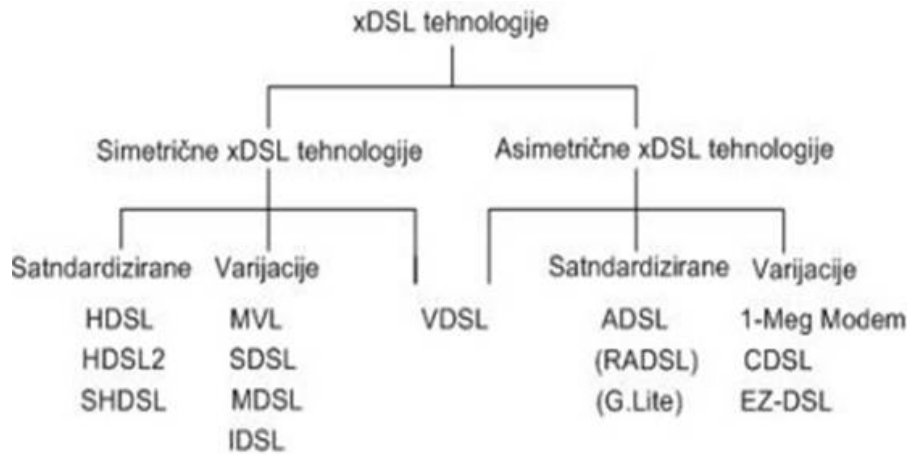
xDSL tehnologije

Simetrične xDSL tehnologije

Asimetrične xDSL tehnologije

Satndardizirane

HDSL
HDSL2
SHDSL

Varijacije

MVL
SDSL
MDSL
IDSL

VDSL

Satndardizirane

ADSL
(RADSL)
(G.Lite)

Varijacije

1-Meg Modem
CDSL
EZ-DSL